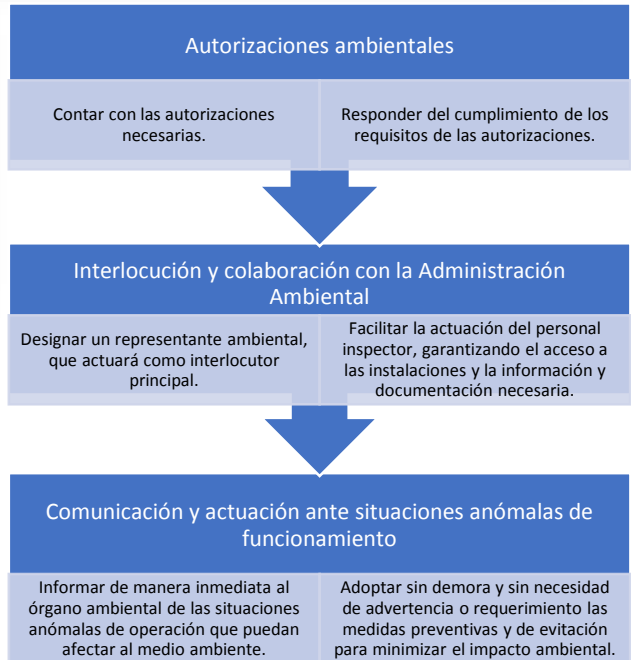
Autorizaciones ambientales

Contar con las autorizaciones necesarias.

Responder del cumplimiento de los requisitos de las autorizaciones.

Interlocución y colaboración con la Administración Ambiental

Designar un representante ambiental, que actuará como interlocutor principal.

Facilitar la actuación del personal inspector, garantizando el acceso a las instalaciones y la información y documentación necesaria.

Comunicación y actuación ante situaciones anómalas de funcionamiento

Informar de manera inmediata al órgano ambiental de las situaciones anómalas de operación que puedan afectar al medio ambiente.

Adoptar sin demora y sin necesidad de advertencia o requerimiento las medidas preventivas y de evitación para minimizar el impacto ambiental.